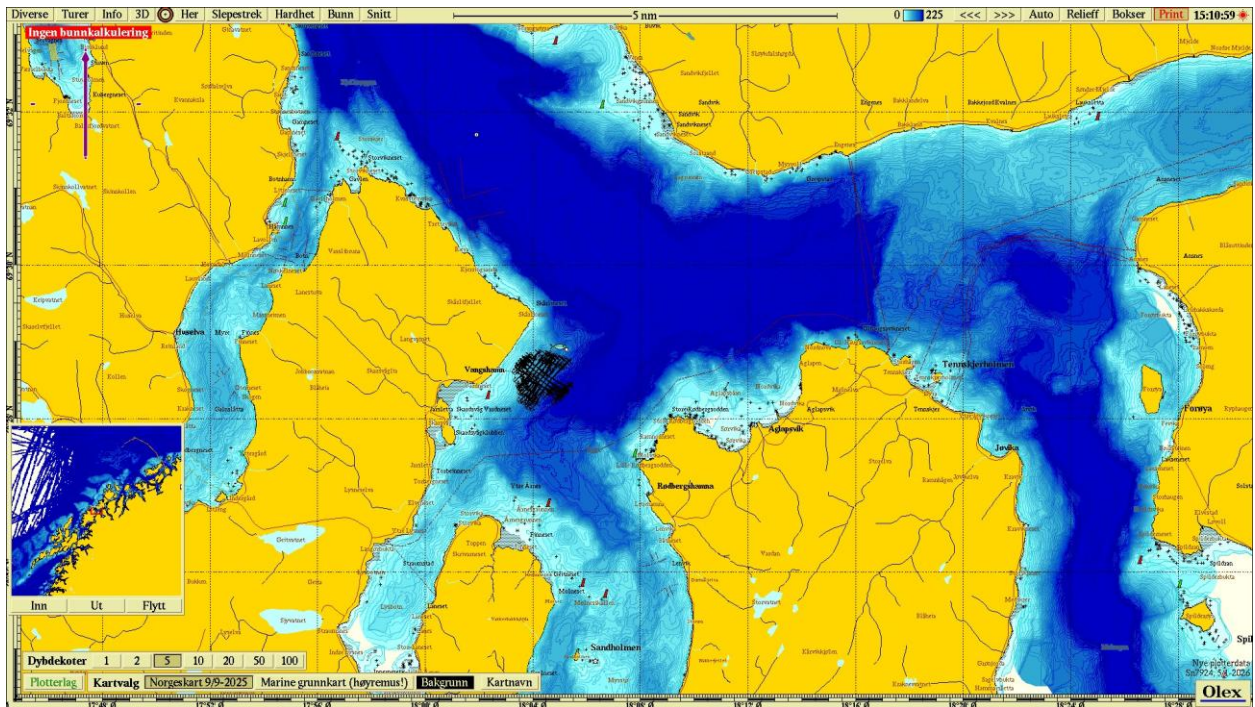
Diverse Turer Info 3D Her Slepestrek Hardhet Bunn Snitt

5 nm

0 225 <<< >>> Auto Relieff Bokser Print 15:10:59

Ingen bunnkalkulering

Vangshamn

Tennskjerholmen

Aglapsvik

Rødbergshamna

Sandholmen

Forøya

Jøvika

Husøya

Fjellkjosen

Inn Ut Flytt

Dybdekoter 1 2 5 10 20 50 100

Plotterlag Kartvalg Norgeskart 9/9-2025 Marine grunnkart (høyremus!) Bakgrunn Kartnavn

Nye plotterdata

Olex